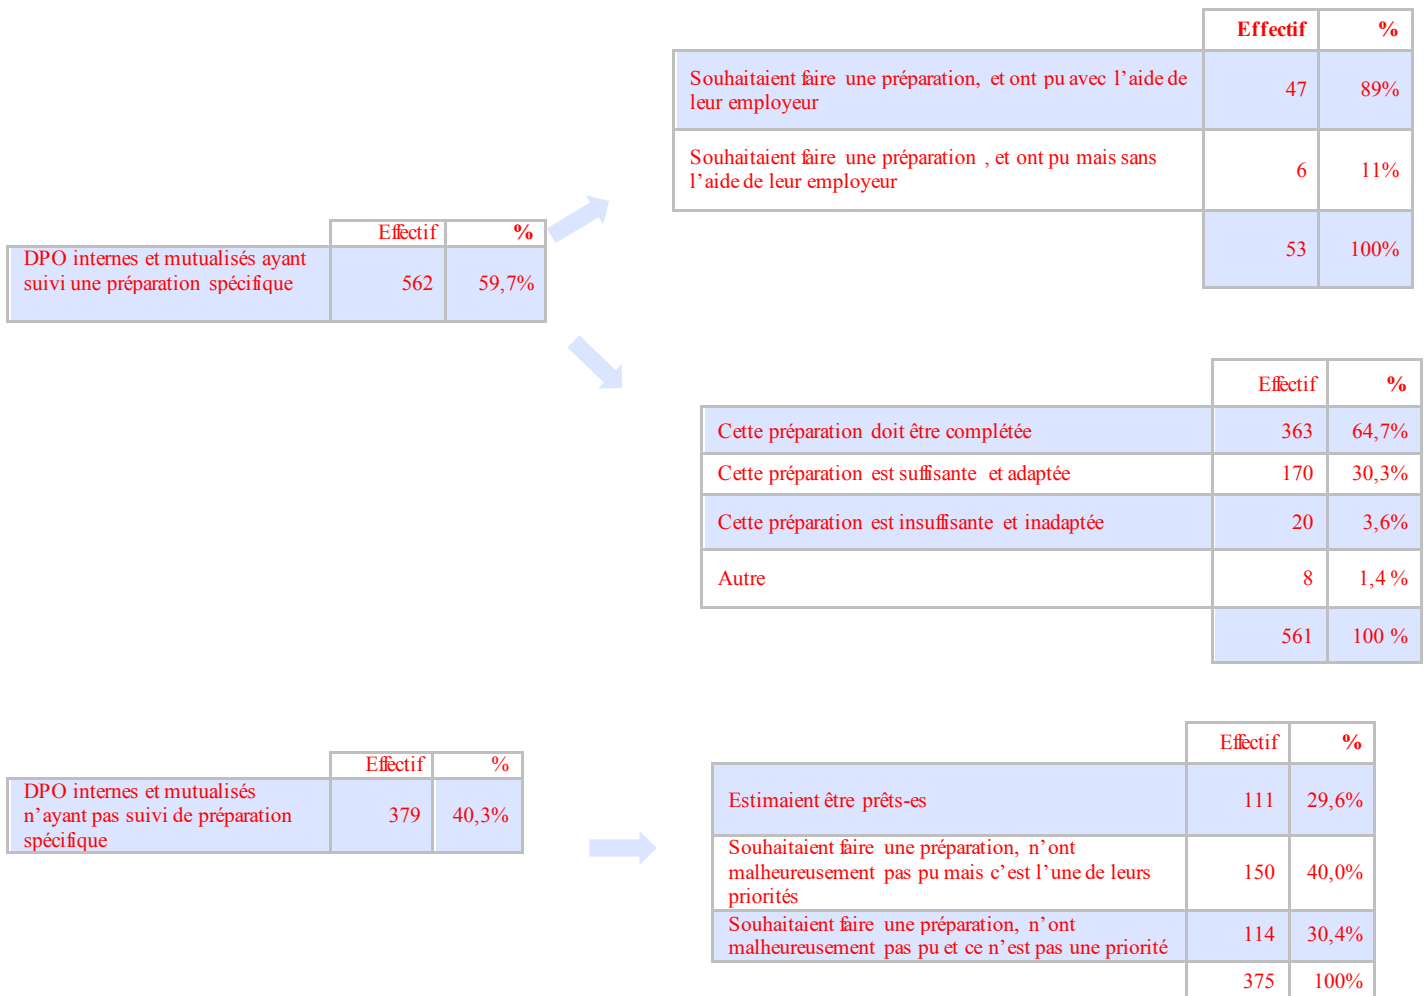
| | Effectif | % |
|---|---|---|
| DPO internes et mutualisés ayant suivi une préparation spécifique | 562 | 59,7% |

| | Effectif | % |
|---|---|---|
| Souhaitaient faire une préparation, et ont pu avec l'aide de leur employeur | 47 | 89% |
| Souhaitaient faire une préparation , et ont pu mais sans l'aide de leur employeur | 6 | 11% |
| | 53 | 100% |

| | Effectif | % |
|---|---|---|
| Cette préparation doit être complétée | 363 | 64,7% |
| Cette préparation est suffisante et adaptée | 170 | 30,3% |
| Cette préparation est insuffisante et inadaptée | 20 | 3,6% |
| Autre | 8 | 1,4 % |
| | 561 | 100 % |

| | Effectif | % |
|---|---|---|
| DPO internes et mutualisés n'ayant pas suivi de préparation spécifique | 379 | 40,3% |

| | Effectif | % |
|---|---|---|
| Estimaient être prêts-es | 111 | 29,6% |
| Souhaitaient faire une préparation, n'ont malheureusement pas pu mais c'est l'une de leurs priorités | 150 | 40,0% |
| Souhaitaient faire une préparation, n'ont malheureusement pas pu et ce n'est pas une priorité | 114 | 30,4% |
| | 375 | 100% |